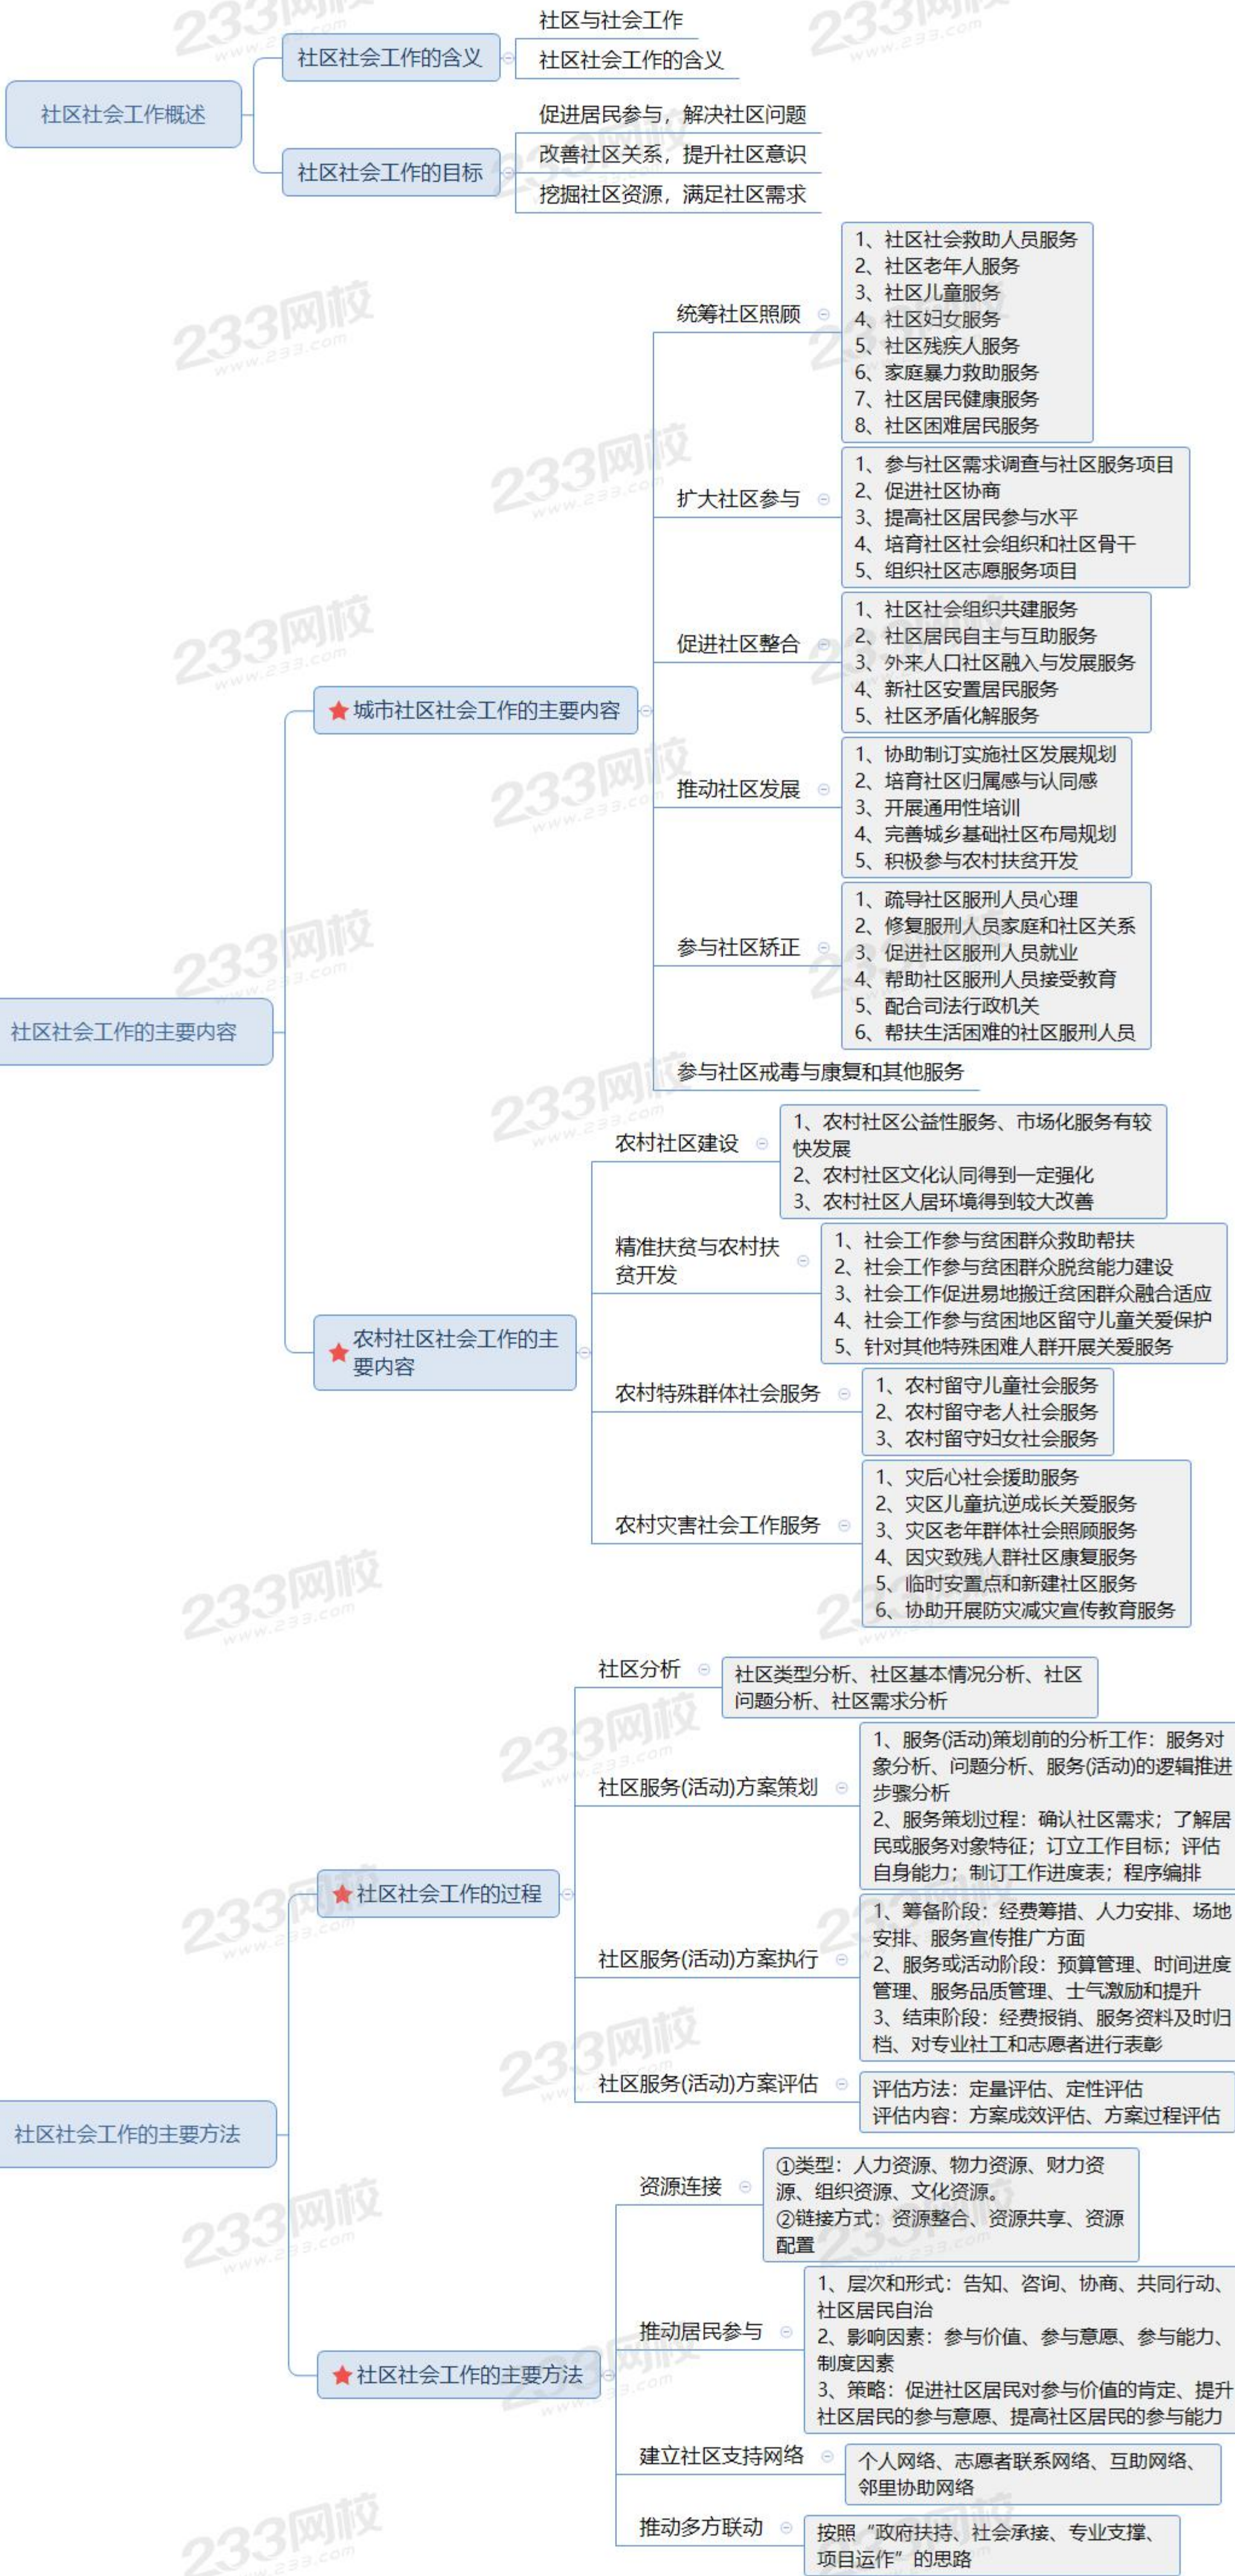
社区社会工作概述

社区社会工作的含义
社区与社会工作
社区社会工作的含义

社区社会工作的目标
促进居民参与，解决社区问题
改善社区关系，提升社区意识
挖掘社区资源，满足社区需求

社区社会工作的主要内容

城市社区社会工作的主要内容

统筹社区照顾
1、社区社会救助人员服务
2、社区老年人服务
3、社区儿童服务
4、社区妇女服务
5、社区残疾人服务
6、家庭暴力救助服务
7、社区居民健康服务
8、社区困难居民服务

扩大社区参与
1、参与社区需求调查与社区服务项目
2、促进社区协商
3、提高社区居民参与水平
4、培育社区社会组织和社区骨干
5、组织社区志愿服务项目

促进社区整合
1、社区社会组织共建服务
2、社区居民自主与互助服务
3、外来人口社区融入与发展服务
4、新社区安置居民服务
5、社区矛盾化解服务

推动社区发展
1、协助制订实施社区发展规划
2、培育社区归属感与认同感
3、开展通用性培训
4、完善城乡基础社区布局规划
5、积极参与农村扶贫开发

参与社区矫正
1、疏导社区服刑人员心理
2、修复服刑人员家庭和社区关系
3、促进社区服刑人员就业
4、帮助社区服刑人员接受教育
5、配合司法行政机关
6、帮扶生活困难的社区服刑人员

参与社区戒毒与康复和其他服务

农村社区社会工作的主要内容

农村社区建设
1、农村社区公益性服务、市场化服务有较快发展
2、农村社区文化认同得到一定强化
3、农村社区人居环境得到较大改善

精准扶贫与农村扶贫开发
1、社会工作参与贫困群众救助帮扶
2、社会工作参与贫困群众脱贫能力建设
3、社会工作促进易地搬迁贫困群众融合适应
4、社会工作参与贫困地区留守儿童关爱保护
5、针对其他特殊困难人群开展关爱服务

农村特殊群体社会服务
1、农村留守儿童社会服务
2、农村留守老人社会服务
3、农村留守妇女社会服务

农村灾害社会工作服务
1、灾后心社会援助服务
2、灾区儿童抗逆成长关爱服务
3、灾区老年群体社会照顾服务
4、因灾致残人群社区康复服务
5、临时安置点和新建社区服务
6、协助开展防灾减灾宣传教育服务

社区社会工作的主要方法

社区社会工作的过程

社区分析
社区类型分析、社区基本情况分析、社区问题分析、社区需求分析

社区服务(活动)方案策划
1、服务(活动)策划前的分析工作：服务对象分析、问题分析、服务(活动)的逻辑推进步骤分析
2、服务策划过程：确认社区需求；了解居民或服务对象特征；订立工作目标；评估自身能力；制订工作进度表；程序编排

社区服务(活动)方案执行
1、筹备阶段：经费筹措、人力安排、场地安排、服务宣传推广方面
2、服务或活动阶段：预算管理、时间进度管理、服务品质管理、士气激励和提升
3、结束阶段：经费报销、服务资料及时归档、对专业社工和志愿者进行表彰

社区服务(活动)方案评估
评估方法：定量评估、定性评估
评估内容：方案成效评估、方案过程评估

社区社会工作的主要方法

资源连接
①类型：人力资源、物力资源、财力资源、组织资源、文化资源。
②链接方式：资源整合、资源共享、资源配置

推动居民参与
1、层次和形式：告知、咨询、协商、共同行动、社区居民自治
2、影响因素：参与价值、参与意愿、参与能力、制度因素
3、策略：促进社区居民对参与价值的肯定、提升社区居民的参与意愿、提高社区居民的参与能力

建立社区支持网络
个人网络、志愿者联系网络、互助网络、邻里协助网络

推动多方联动
按照“政府扶持、社会承接、专业支撑、项目运作”的思路